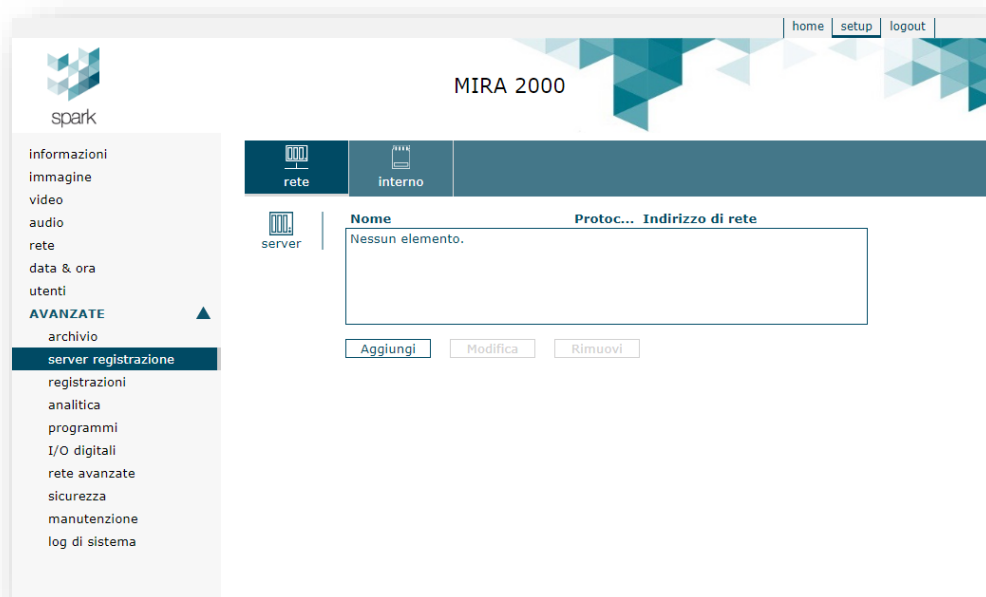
home setup logout

spark

MIRA 2000

informazioni
immagine
video
audio
rete
data & ora
utenti
AVANZATE
archivio
server registrazione
registrazioni
analitica
programmi
I/O digitali
rete avanzate
sicurezza
manutenzione
log di sistema

rete
interno

server

| Nome | Protoc... | Indirizzo di rete |
|---|---|---|
| Nessun elemento. | | |

Aggiungi
Modifica
Rimuovi